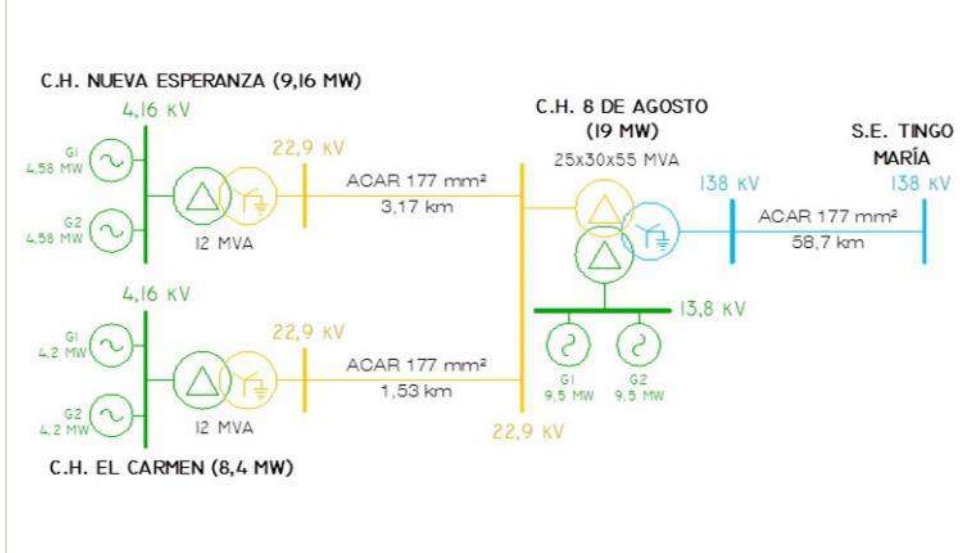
C.H. NUEVA ESPERANZA (9,16 MW)

4,16 KV

G1
4,58 MW

G2
4,58 MW

12 MVA

22,9 KV

ACAR 177 mm²
3,17 km

C.H. 8 DE AGOSTO
(19 MW)

25x30x55 MVA

138 KV

S.E. TINGO
MARÍA

138 KV

ACAR 177 mm²
58,7 km

4,16 KV

G1
4,2 MW

G2
4,2 MW

12 MVA

22,9 KV

ACAR 177 mm²
1,53 km

13,8 KV

G1
9,5 MW

G2
9,5 MW

22,9 KV

C.H. EL CARMEN (8,4 MW)